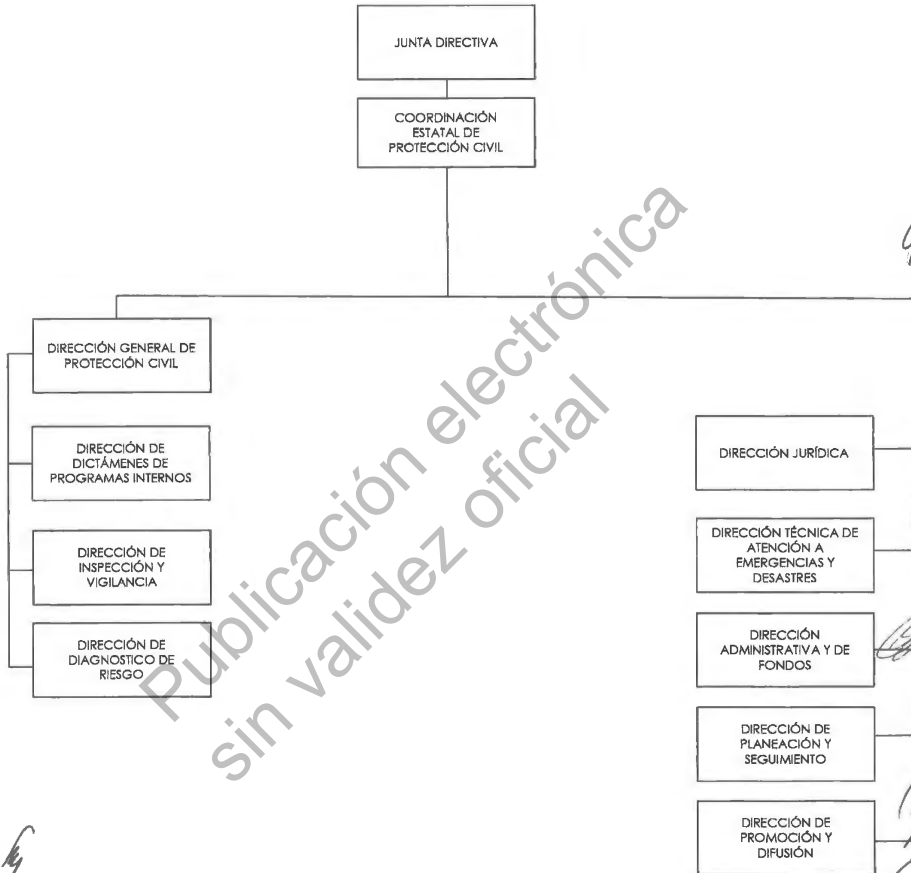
JUNTA DIRECTIVA

COORDINACIÓN ESTATAL DE PROTECCIÓN CIVIL

DIRECCIÓN GENERAL DE PROTECCIÓN CIVIL

DIRECCIÓN DE DICTÁMENES DE PROGRAMAS INTERNOS

DIRECCIÓN DE INSPECCIÓN Y VIGILANCIA

DIRECCIÓN DE DIAGNOSTICO DE RIESGO

DIRECCIÓN JURÍDICA

DIRECCIÓN TÉCNICA DE ATENCIÓN A EMERGENCIAS Y DESASTRES

DIRECCIÓN ADMINISTRATIVA Y DE FONDOS

DIRECCIÓN DE PLANEACIÓN Y SEGUIMIENTO

DIRECCIÓN DE PROMOCIÓN Y DIFUSIÓN

Publicación electrónica sin validez oficial